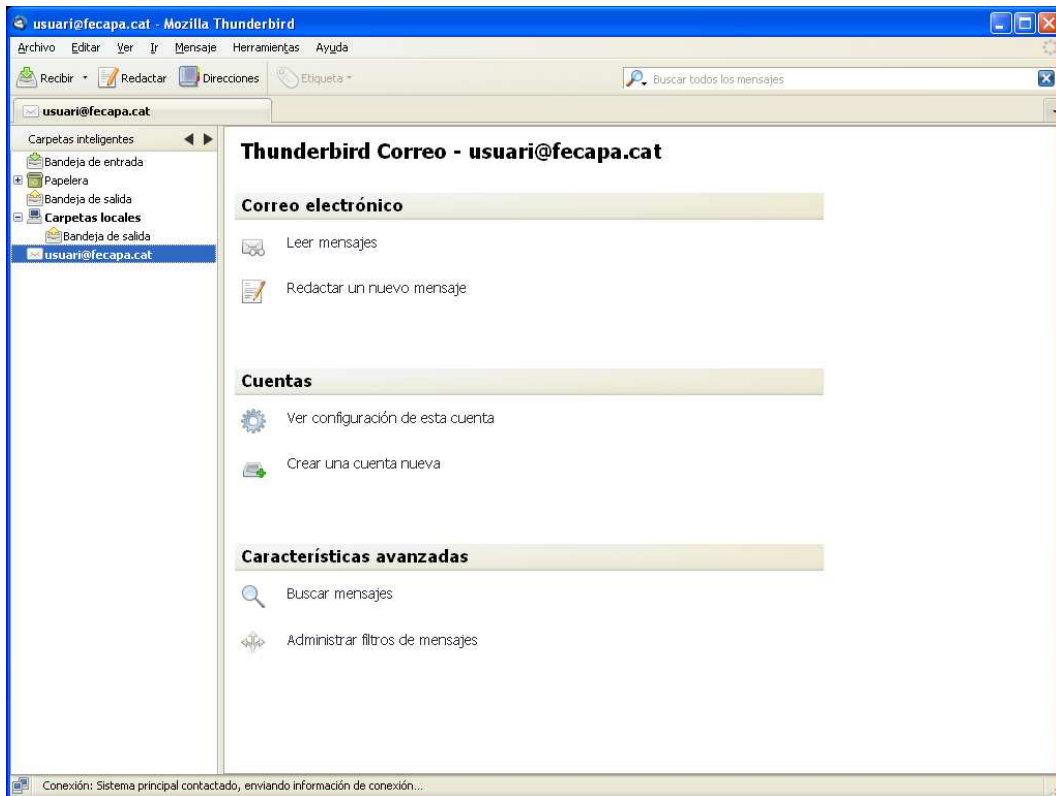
usuari@fecapa.cat - Mozilla Thunderbird

Archivo Editar Ver Ir Mensaje Herramientas Ayuda

Recibir Redactar Direcciones Etiqueta

Buscar todos los mensajes

usuari@fecapa.cat

Carpetas inteligentes

Bandeja de entrada
Papelera
Bandeja de salida
Carpetas locales
Bandeja de salida
usuari@fecapa.cat

Thunderbird Correo - usuari@fecapa.cat

Correo electrónico

Leer mensajes

Redactar un nuevo mensaje

Cuentas

Ver configuración de esta cuenta

Crear una cuenta nueva

Características avanzadas

Buscar mensajes

Administrar filtros de mensajes

Conexión: Sistema principal contactado, enviando información de conexión...